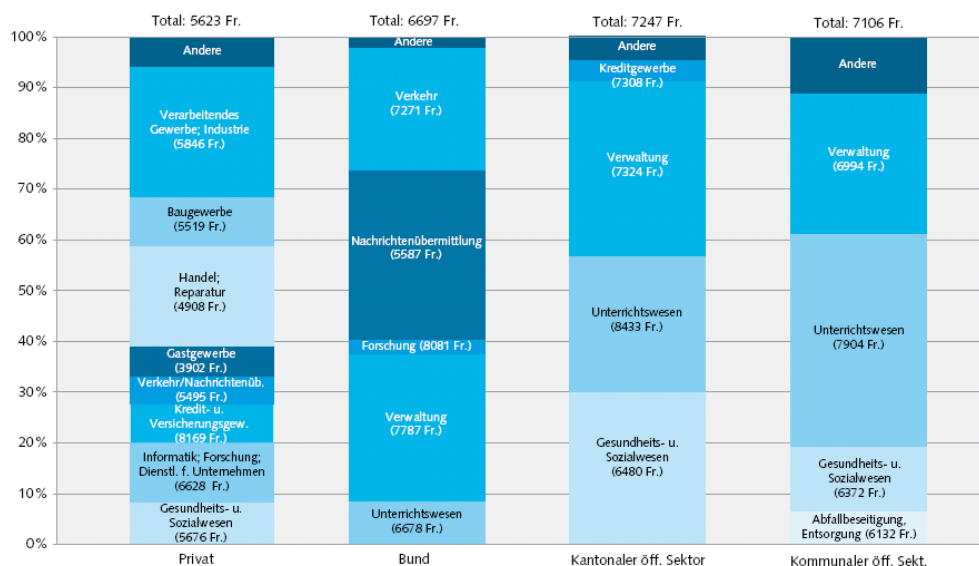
Total: 5623 Fr.
Total: 6697 Fr.
Total: 7247 Fr.
Total: 7106 Fr.

100%
90%
80%
70%
60%
50%
40%
30%
20%
10%
0%

Andere
Verarbeitendes Gewerbe; Industrie (5846 Fr.)
Baugewerbe (5519 Fr.)
Handel; Reparatur (4908 Fr.)
Gastgewerbe (3902 Fr.)
Verkehr/Nachrichtenüb. (5495 Fr.)
Kredit- u. Versicherungsgew. (8169 Fr.)
Informatik; Forschung; Dienstl. f. Unternehmen (6628 Fr.)
Gesundheits- u. Sozialwesen (5676 Fr.)

Andere
Verkehr (7271 Fr.)
Nachrichtenübermittlung (5587 Fr.)
Forschung (8081 Fr.)
Verwaltung (7787 Fr.)
Unterrichtswesen (6678 Fr.)

Andere
Kreditgewerbe (7308 Fr.)
Verwaltung (7324 Fr.)
Unterrichtswesen (8433 Fr.)
Gesundheits- u. Sozialwesen (6480 Fr.)

Andere
Verwaltung (6994 Fr.)
Unterrichtswesen (7904 Fr.)
Gesundheits- u. Sozialwesen (6372 Fr.)
Abfallbeseitigung, Entsorgung (6132 Fr.)

Privat
Bund
Kantonaler öff. Sektor
Kommunaler öff. Sekt.